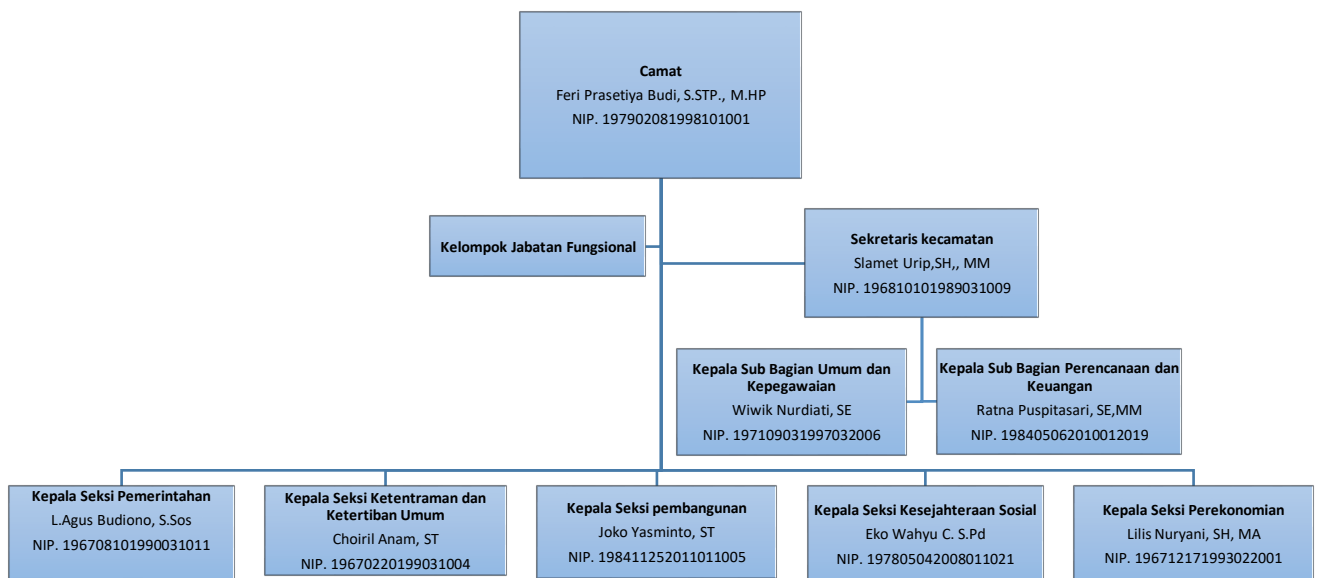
**Camat**
Feri Prasetiya Budi, S.STP., M.HP
NIP. 197902081998101001

**Kelompok Jabatan Fungsional**

**Sekretaris kecamatan**
Slamet Urip,SH,, MM
NIP. 196810101989031009

**Kepala Sub Bagian Umum dan Kepegawaian**
Wiwik Nurdiati, SE
NIP. 197109031997032006

**Kepala Sub Bagian Perencanaan dan Keuangan**
Ratna Puspitasari, SE,MM
NIP. 198405062010012019

**Kepala Seksi Pemerintahan**
L.Agus Budiono, S.Sos
NIP. 196708101990031011

**Kepala Seksi Ketentraman dan Ketertiban Umum**
Choiril Anam, ST
NIP. 19670220199031004

**Kepala Seksi pembangunan**
Joko Yasminto, ST
NIP. 198411252011011005

**Kepala Seksi Kesejahteraan Sosial**
Eko Wahyu C. S.Pd
NIP. 197805042008011021

**Kepala Seksi Perekonomian**
Lilis Nuryani, SH, MA
NIP. 196712171993022001